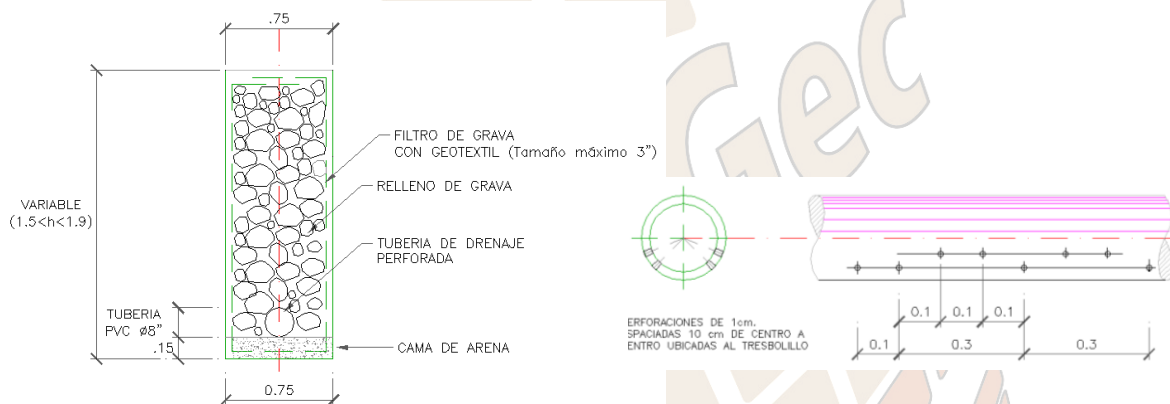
.75

VARIABLE
(1.5<h<1.9)

FILTRO DE GRAVA
CON GEOTEXTIL (Tamaño máximo 3")

RELLENO DE GRAVA

TUBERIA DE DRENAJE
PERFORADA

TUBERIA
PVC ø8"

.15

CAMA DE ARENA

0.75

ERFORACIONES DE 1cm.
SPACIADAS 10 cm DE CENTRO A
ENTRO UBICADAS AL TRESBOLILLO

0.1 0.1 0.1

0.1 0.3 0.3